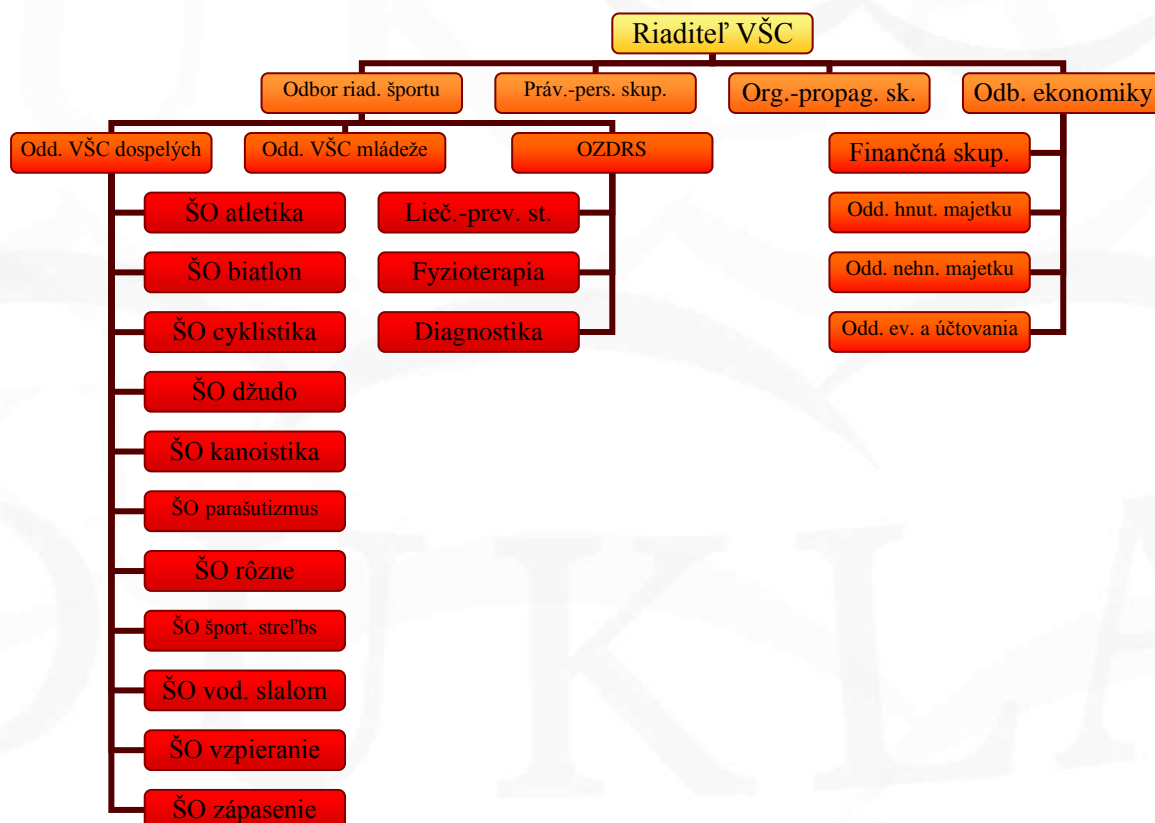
Riaditeľ VŠC

Odbor riad. športu
Práv.-pers. skup.
Org.-propag. sk.
Odb. ekonomiky

Odd. VŠC dospelých
Odd. VŠC mládeže
OZDRS

ŠO atletika
ŠO biatlon
ŠO cyklistika
ŠO džudo
ŠO kanoistika
ŠO parašutizmus
ŠO rôzne
ŠO šport. streľbs
ŠO vod. slalom
ŠO vzpieranie
ŠO zápasenie

Lieč.-prev. st.
Fyzioterapia
Diagnostika

Finančná skup.
Odd. hnut. majetku
Odd. nehn. majetku
Odd. ev. a účtovania